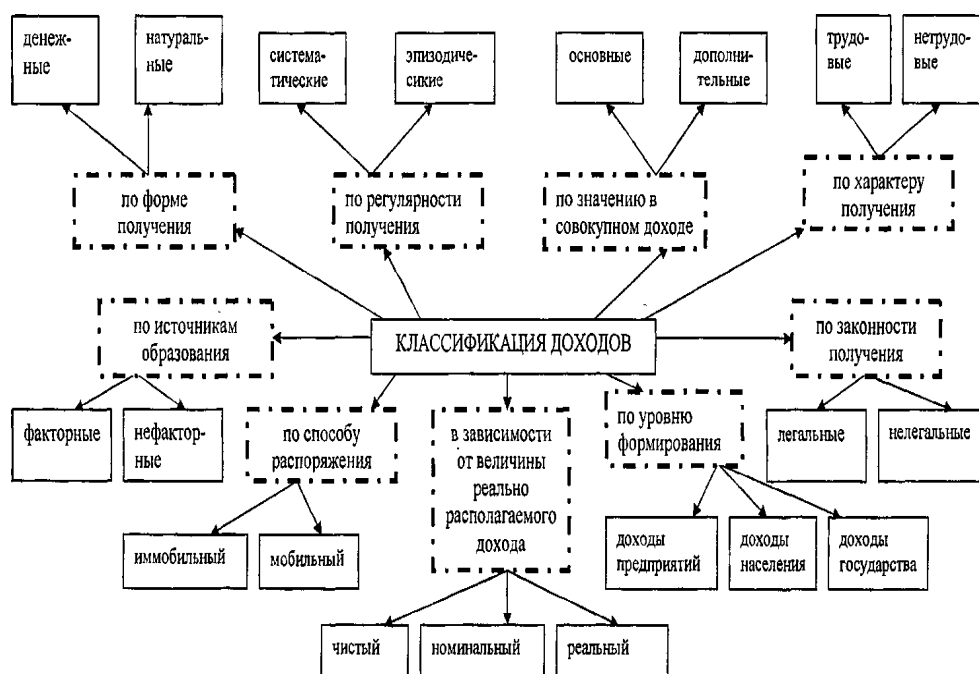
денежные

натуральные

систематические

эпизодические

основные

дополнительные

трудовые

нетрудовые

по форме получения

по регулярности получения

по значению в совокупном доходе

по характеру получения

по источникам образования

КЛАССИФИКАЦИЯ ДОХОДОВ

по законности получения

факторные

нефакторные

по способу распоряжения

в зависимости от величины реально располагаемого дохода

по уровню формирования

легальные

нелегальные

иммобильный

мобильный

доходы предприятий

доходы населения

доходы государства

чистый

номинальный

реальный